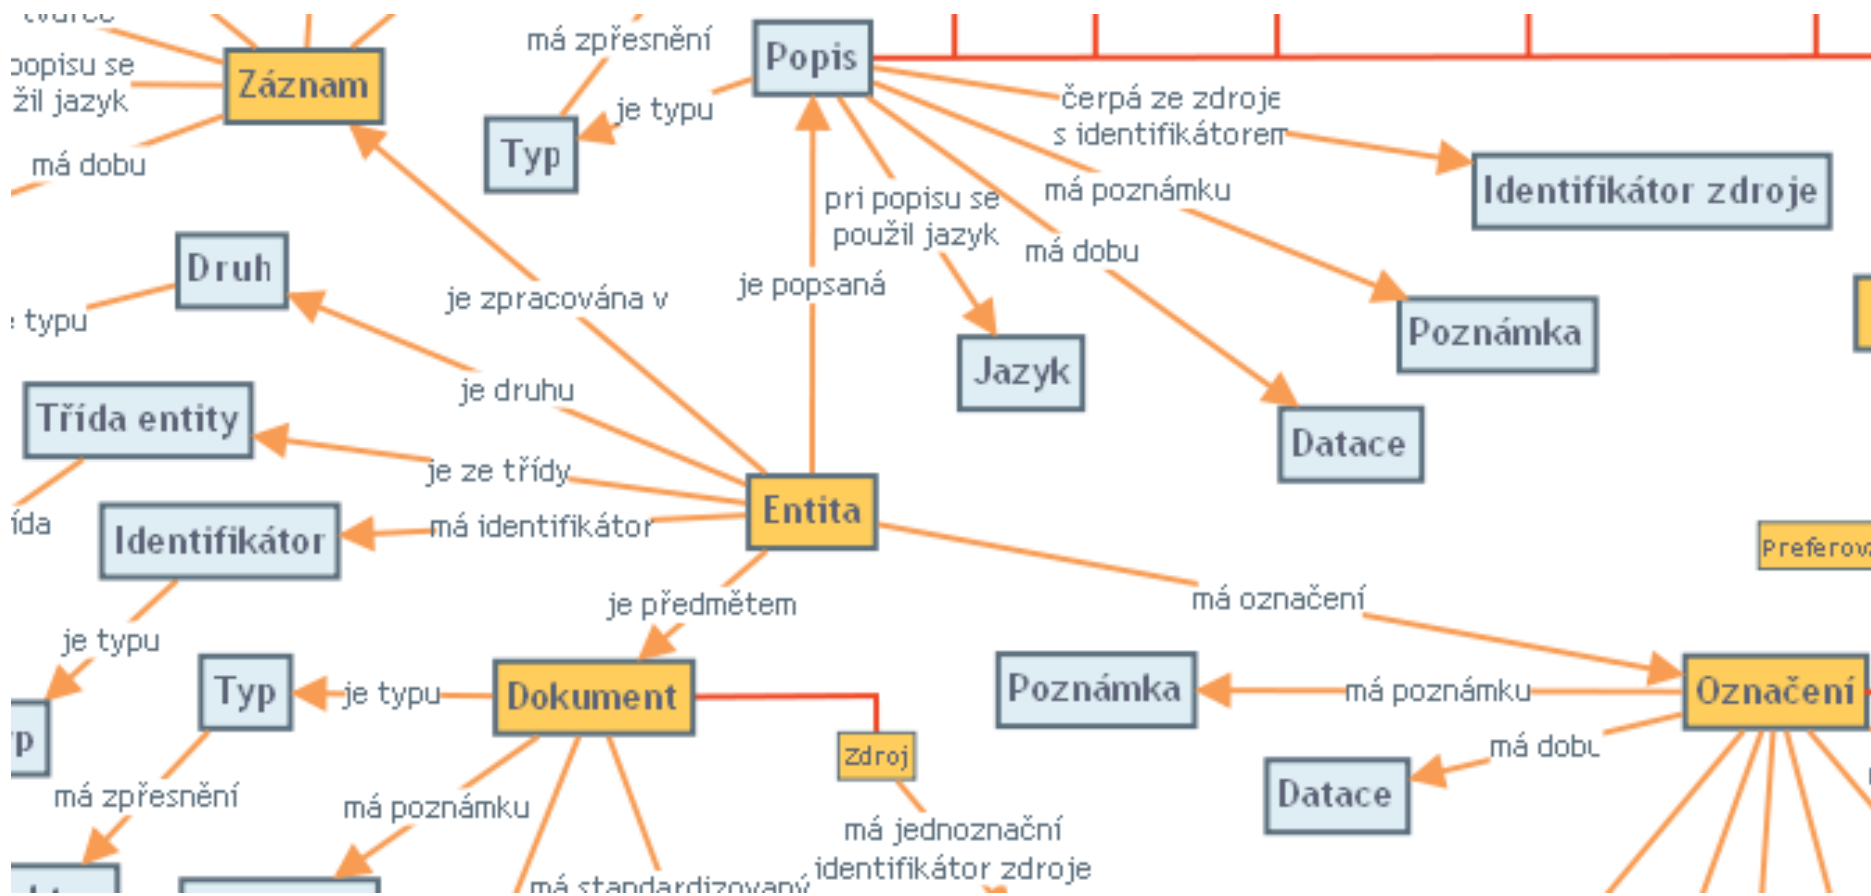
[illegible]
popisu se
žil jazyk
má dobu
Záznam
má zpřesnění
je typu
Typ
Popis
čerpá ze zdroje
s identifikátorem
Identifikátor zdroje
má poznámku
pri popisu se
použil jazyk
má dobu
Druh
typu
je zpracována v
je popsaná
Jazyk
Poznámka
je druhu
Datace
Třída entity
je ze třídy
Entita
ída
Identifikátor
má identifikátor
Preferov
je předmětem
má označení
je typu
Typ
je typu
Dokument
Poznámka
má poznámku
Označení
p
Zdroj
má dobu
Datace
má zpřesnění
má poznámku
má jednoznační
identifikátor zdroje
má standardizovaný